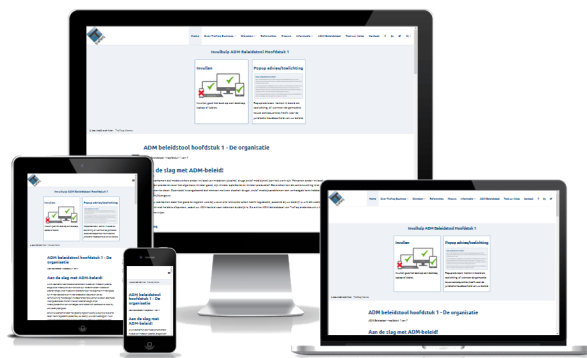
Invulhulp ADM Beleidstool Hoofdstuk 1

Invullen

Popup advies/toelichting

ADM beleidstool hoofdstuk 1 - De organisatie

Aan de slag met ADM-beleid!

Invulhulp ADM Beleidstool Hoofdstuk 1

Invullen

Popup advies/toelichting

ADM beleidstool hoofdstuk 1 - De organisatie

Aan de slag met ADM-beleid!

ADM beleidstool hoofdstuk 1 - De organisatie

Aan de slag met ADM-beleid!

Invulhulp ADM Beleidstool Hoofdstuk 1

Invullen

Popup advies/toelichting

ADM beleidstool hoofdstuk 1 - De organisatie

Aan de slag met ADM-beleid!